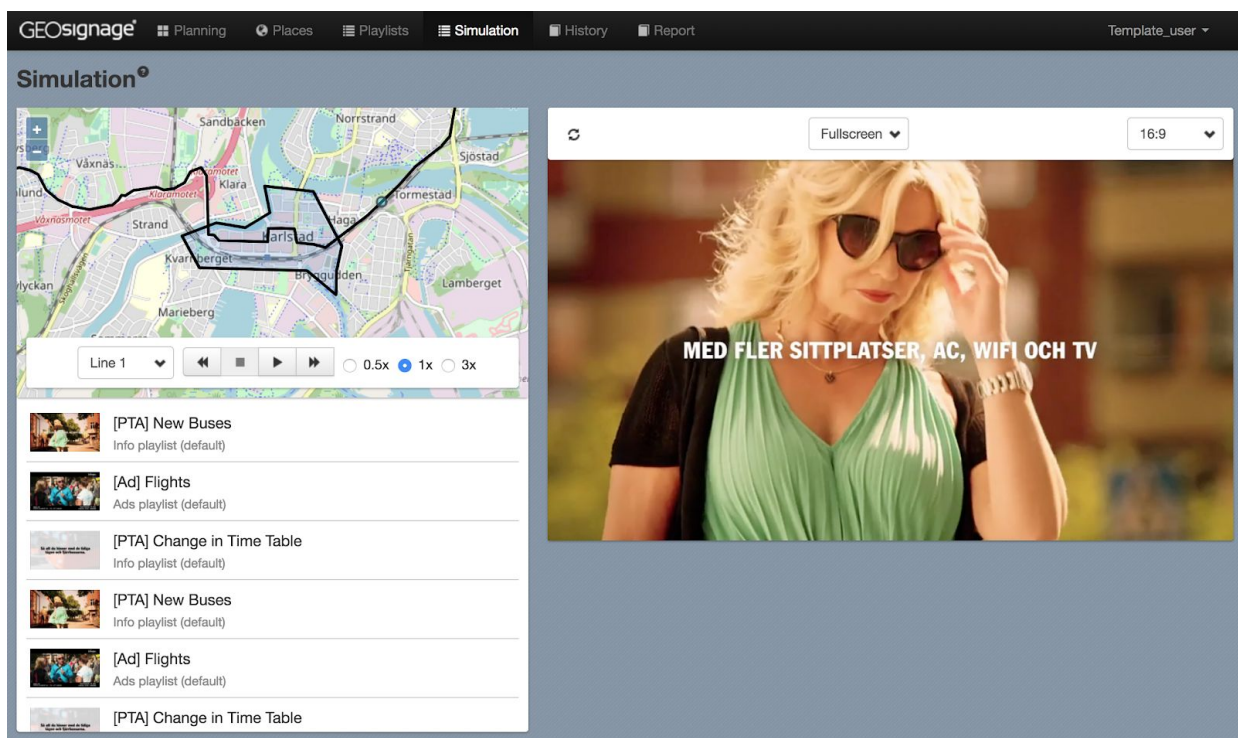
GEOsignage Planning Places Playlists Simulation History Report Template_user

Simulation

+
−
Sandbacken
Norrstrand
Sjöstad
Växnäs
Klara
Tormestad
Strand
Haga
Karlstad
Kvarnberget
Bryggudden
Lamberget
Marieberg

Line 1
0.5x 1x 3x

[PTA] New Buses
Info playlist (default)

[Ad] Flights
Ads playlist (default)

[PTA] Change in Time Table
Info playlist (default)

[PTA] New Buses
Info playlist (default)

[Ad] Flights
Ads playlist (default)

[PTA] Change in Time Table

Fullscreen
16:9

MED FLER SITTPLATSER, AC, WIFI OCH TV